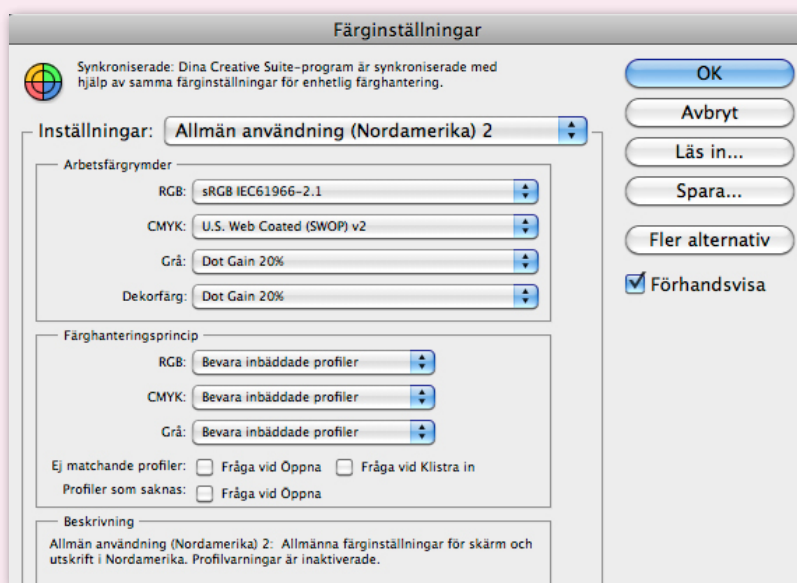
Färginställningar

Synkroniserade: Dina Creative Suite-program är synkroniserade med hjälp av samma färginställningar för enhetlig färghantering.

OK

Avbryt

Läs in...

Spara...

Fler alternativ

Förhandsvisa

Inställningar: Allmän användning (Nordamerika) 2

Arbetsfärgrymder

RGB: sRGB IEC61966-2.1

CMYK: U.S. Web Coated (SWOP) v2

Grå: Dot Gain 20%

Dekorfärg: Dot Gain 20%

Färghanteringsprincip

RGB: Bevara inbäddade profiler

CMYK: Bevara inbäddade profiler

Grå: Bevara inbäddade profiler

Ej matchande profiler: Fråga vid Öppna Fråga vid Klistra in

Profiler som saknas: Fråga vid Öppna

Beskrivning

Allmän användning (Nordamerika) 2: Allmänna färginställningar för skärm och utskrift i Nordamerika. Profilvarningar är inaktiverade.